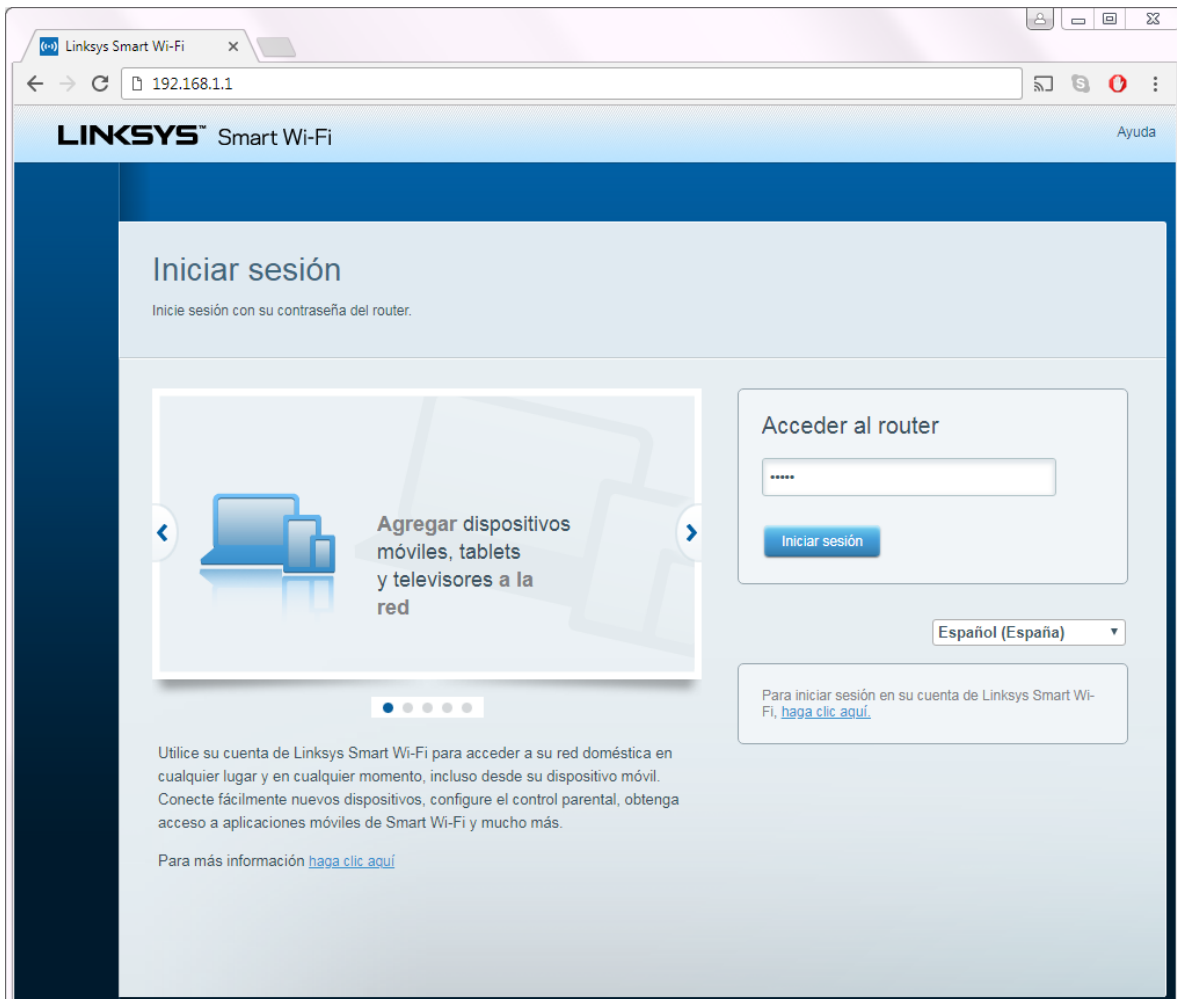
Linksys Smart Wi-Fi ×

192.168.1.1

LINKSYS™ Smart Wi-Fi

Ayuda

Iniciar sesión

Inicie sesión con su contraseña del router.

Agregar dispositivos móviles, tablets y televisores a la red

Utilice su cuenta de Linksys Smart Wi-Fi para acceder a su red doméstica en cualquier lugar y en cualquier momento, incluso desde su dispositivo móvil. Conecte fácilmente nuevos dispositivos, configure el control parental, obtenga acceso a aplicaciones móviles de Smart Wi-Fi y mucho más.

Para más información haga clic aquí

Acceder al router

•••••

Iniciar sesión

Español (España)

Para iniciar sesión en su cuenta de Linksys Smart Wi-Fi, haga clic aquí.